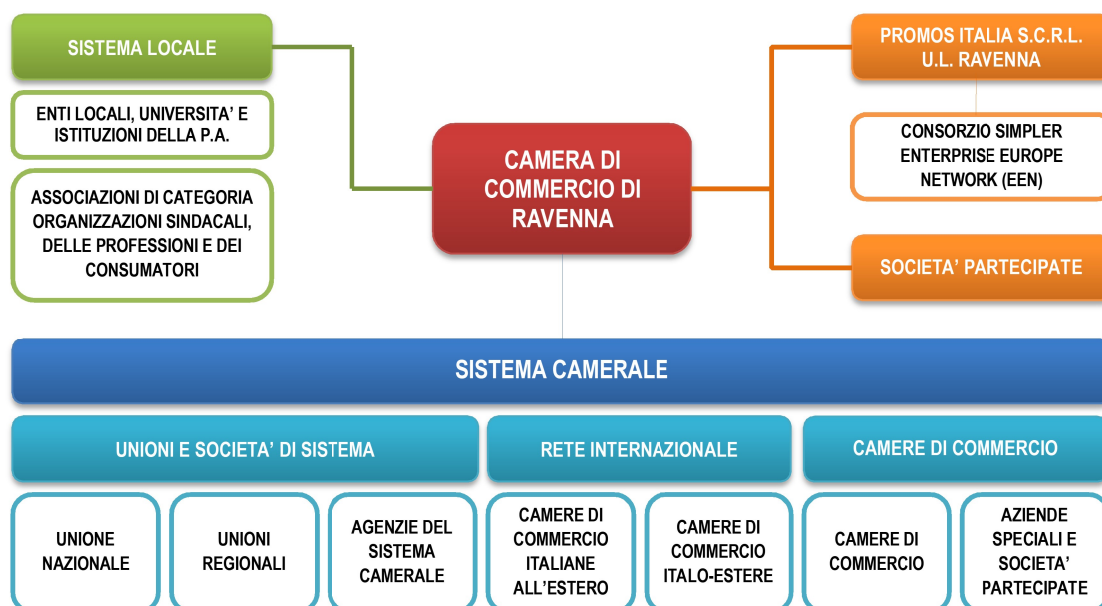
SISTEMA LOCALE

ENTI LOCALI, UNIVERSITA' E ISTITUZIONI DELLA P.A.

ASSOCIAZIONI DI CATEGORIA ORGANIZZAZIONI SINDACALI, DELLE PROFESSIONI E DEI CONSUMATORI

CAMERA DI COMMERCIO DI RAVENNA

PROMOS ITALIA S.C.R.L. U.L. RAVENNA

CONSORZIO SIMPLER ENTERPRISE EUROPE NETWORK (EEN)

SOCIETA' PARTECIPATE

SISTEMA CAMERALE

UNIONI E SOCIETA' DI SISTEMA

RETE INTERNAZIONALE

CAMERE DI COMMERCIO

UNIONE NAZIONALE

UNIONI REGIONALI

AGENZIE DEL SISTEMA CAMERALE

CAMERE DI COMMERCIO ITALIANE ALL'ESTERO

CAMERE DI COMMERCIO ITALO-ESTERE

CAMERE DI COMMERCIO

AZIENDE SPECIALI E SOCIETA' PARTECIPATE